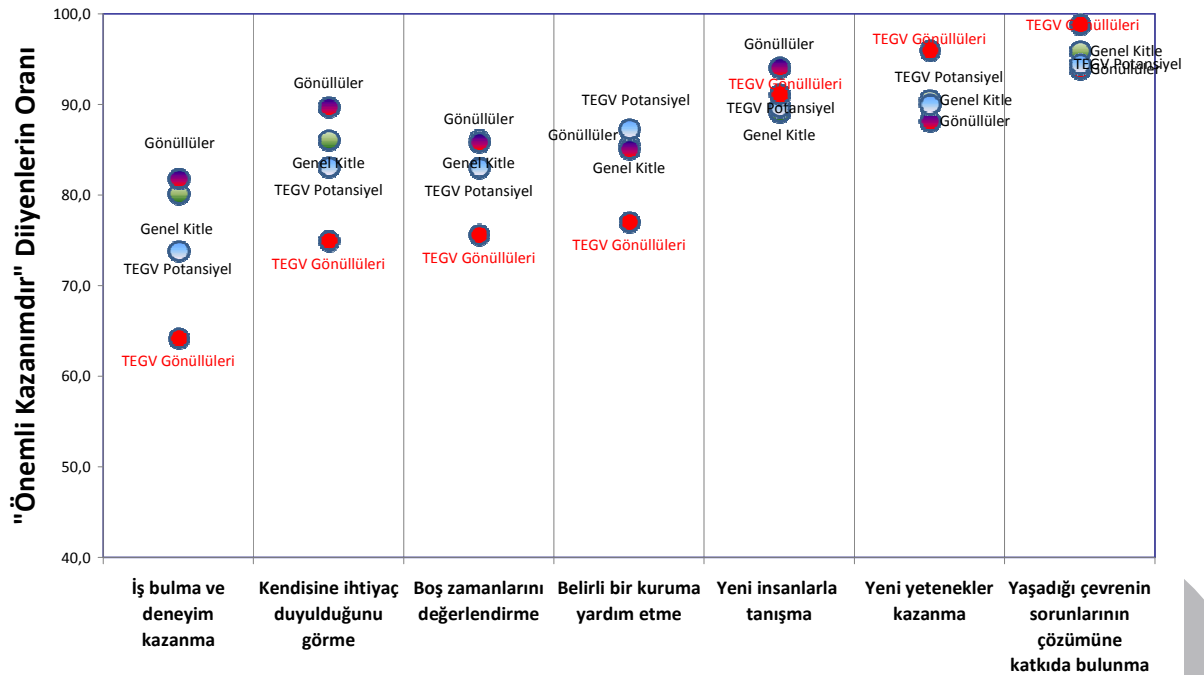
"Önemli Kazanımdır" Diyenlerin Oranı

100,0
90,0
80,0
70,0
60,0
50,0
40,0

Gönüllüler
Genel Kitle
TEGV Potansiyel
TEGV Gönüllüleri

Gönüllüler
Genel Kitle
TEGV Potansiyel
TEGV Gönüllüleri

Gönüllüler
Genel Kitle
TEGV Potansiyel
TEGV Gönüllüleri

TEGV Potansiyel
Gönüllüler
Genel Kitle
TEGV Gönüllüleri

Gönüllüler
TEGV Gönüllüleri
TEGV Potansiyel
Genel Kitle

TEGV Gönüllüleri
TEGV Potansiyel
Genel Kitle
Gönüllüler

TEGV Gönüllüleri
Genel Kitle
TEGV Potansiyel
Gönüllüler

İş bulma ve deneyim kazanma
Kendisine ihtiyaç duyulduğunu görme
Boş zamanlarını değerlendirme
Belirli bir kuruma yardım etme
Yeni insanlarla tanışma
Yeni yetenekler kazanma
Yaşadığı çevrenin sorunlarının çözümüne katkıda bulunma